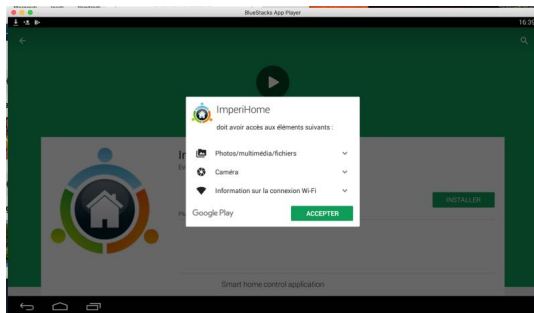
BlueStacks App Player

16:35

ImperiHome

doit avoir accès aux éléments suivants :

Photos/multimédia/fichiers

Caméra

Information sur la connexion Wi-Fi

Google Play

ACCEPTER

INSTALLER

Smart home control application